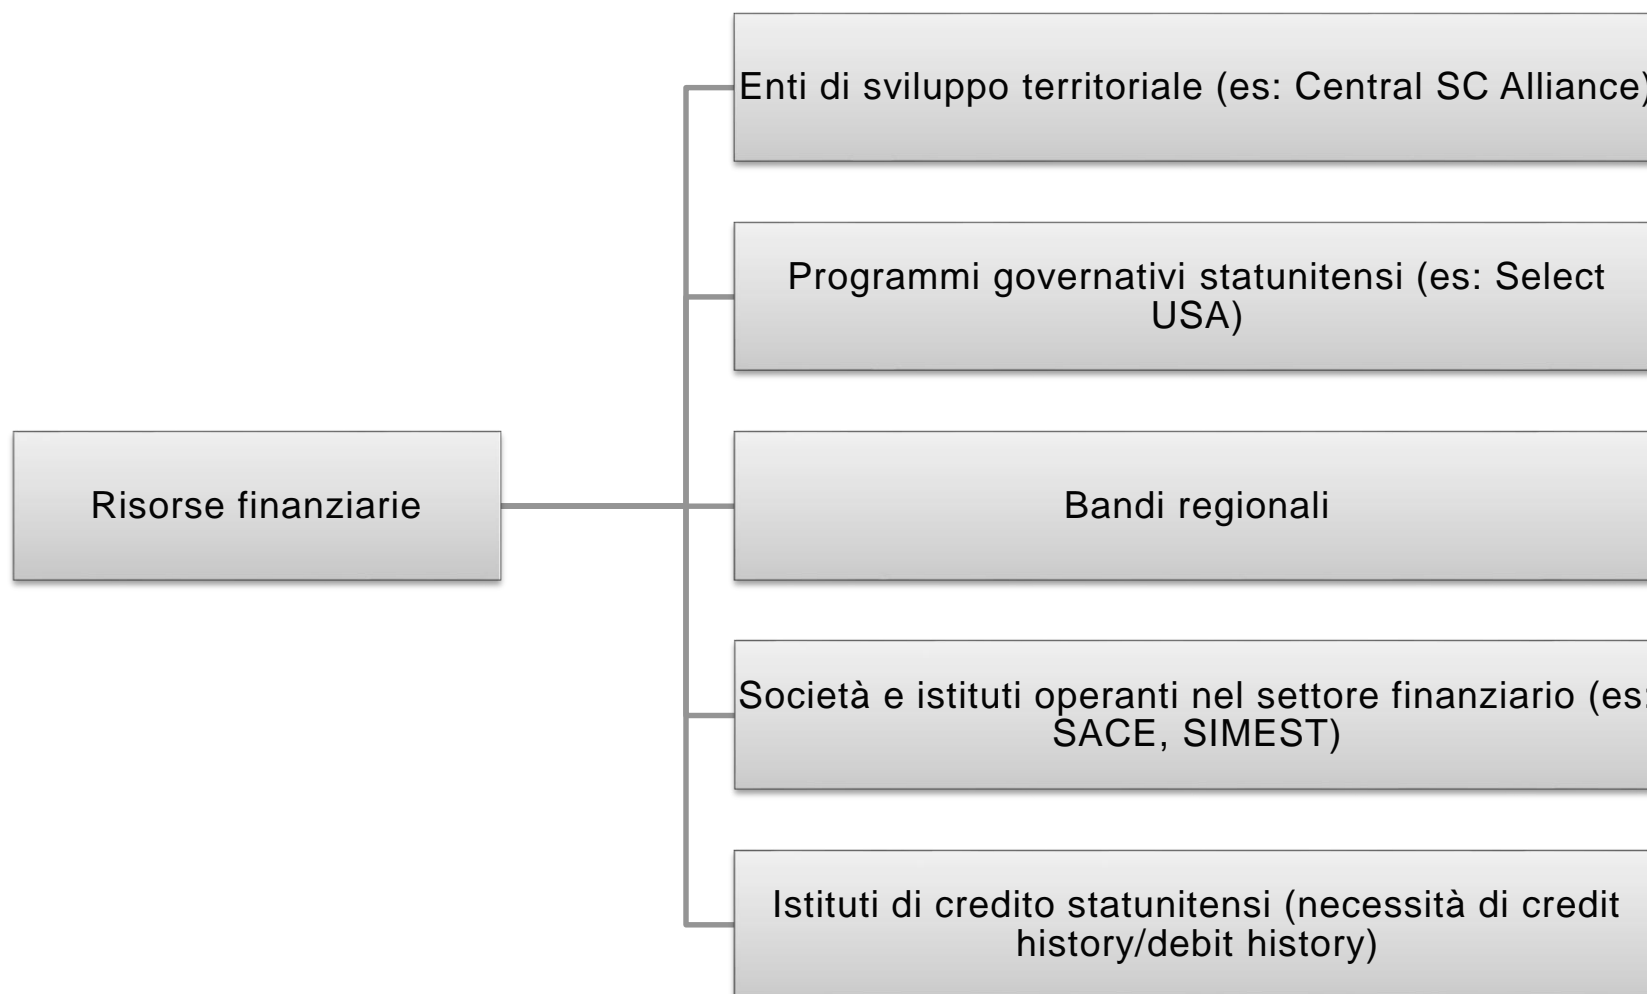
Risorse finanziarie

Enti di sviluppo territoriale (es: Central SC Alliance)

Programmi governativi statunitensi (es: Select USA)

Bandi regionali

Società e istituti operanti nel settore finanziario (es: SACE, SIMEST)

Istituti di credito statunitensi (necessità di credit history/debit history)